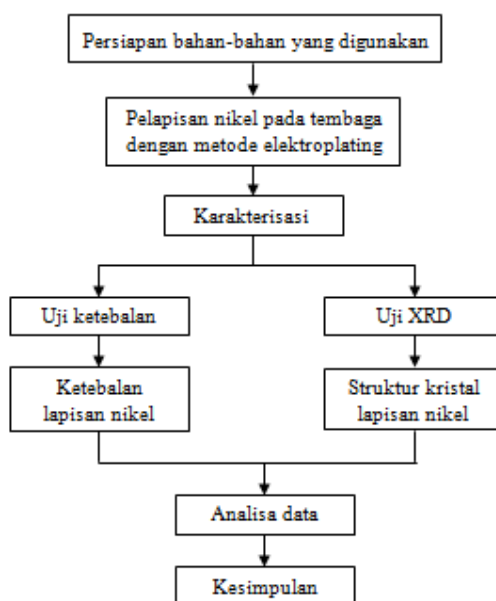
Persiapan bahan-bahan yang digunakan

Pelapisan nikel pada tembaga dengan metode elektroplating

Karakterisasi

Uji ketebalan

Ketebalan lapisan nikel

Uji XRD

Struktur kristal lapisan nikel

Analisa data

Kesimpulan